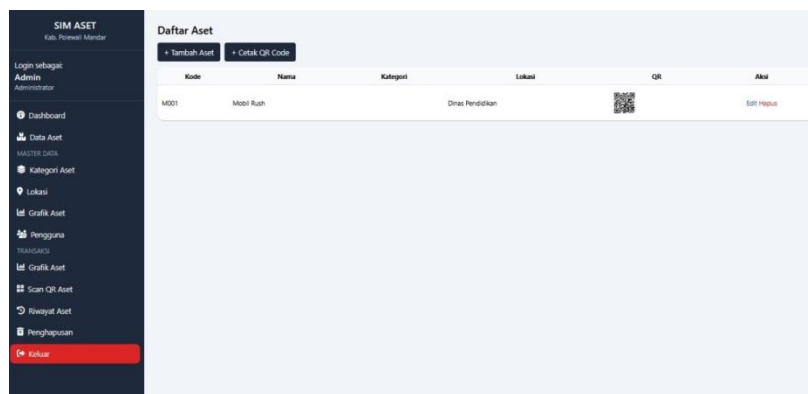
SIM ASET
Kab. Polewali Mandar

Login sebagai:
Admin
Administrator

Dashboard
Data Aset
MASTER DATA
Kategori Aset
Lokasi
Grafik Aset
Pengguna
TRANSAKSI
Grafik Aset
Scan QR Aset
Riwayat Aset
Penghapusan
Keluar

Daftar Aset

+ Tambah Aset
+ Cetak QR Code

| Kode | Nama | Kategori | Lokasi | QR | Aksi |
|---|---|---|---|---|---|
| M001 | Mobil Rush | | Dinas Pendidikan | | Edit Hapus |